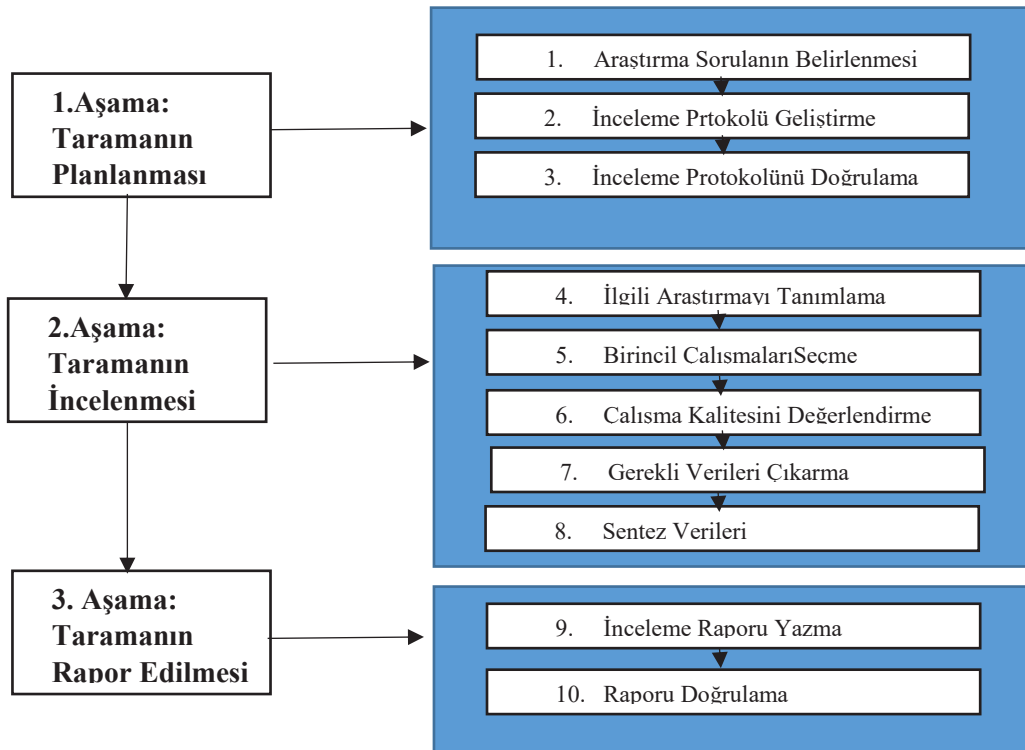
1.Aşama: Taramanın Planlanması

1. Araştırma Sorulanın Belirlenmesi
2. İnceleme Prtokolü Geliştirme
3. İnceleme Protokolünü Doğrulama

2.Aşama: Taramanın İncelenmesi

4. İlgili Arastırmayı Tanımlama
5. Birincil CalısmalarıSecme
6. Calısma Kalitesini Değerlendirme
7. Gerekli Verileri Çıkarma
8. Sentez Verileri

3. Aşama: Taramanın Rapor Edilmesi

9. İnceleme Raporu Yazma
10. Raporu Doğrulama